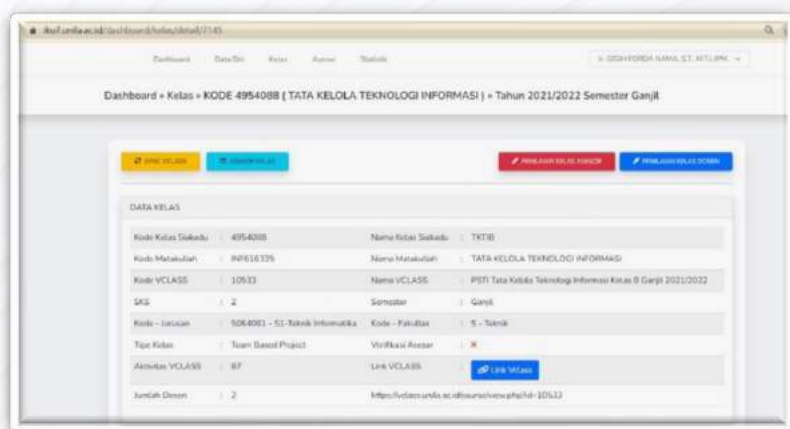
ikul.unila.ac.id/dashboard/kelas/detail/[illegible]

Dashboard Data Diri Kelas Asesor Statistik

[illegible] ST, M.T.I.PM

Dashboard » Kelas » KODE 4954088 ( TATA KELOLA TEKNOLOGI INFORMASI ) » Tahun 2021/2022 Semester Ganjil

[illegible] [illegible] PENILAIAN KELAS ASESOR PENILAIAN KELAS DOSEN

DATA KELAS

| Kode Kelas Siakadu | 4954088 | Nama Kelas Siakadu | TKTIB |
|---|---|---|---|
| Kode Matakuliah | INF616335 | Nama Matakuliah | TATA KELOLA TEKNOLOGI INFORMASI |
| Kode VCLASS | 10533 | Nama VCLASS | PSTI Tata Kelola Teknologi Informasi Kelas B Ganjil 2021/2022 |
| SKS | 2 | Semester | Ganjil |
| Kode - Jurusan | 5064001 - S1-Teknik Informatika | Kode - Fakultas | 5 - Teknik |
| Tipe Kelas | Team Based Project | Verifikasi Asesor | ✕ |
| Aktivitas VCLASS | 87 | Link VCLASS | Link Vclass |
| Jumlah Dosen | 2 | | https://vclass.unila.ac.id/course/view.php?id=10533 |